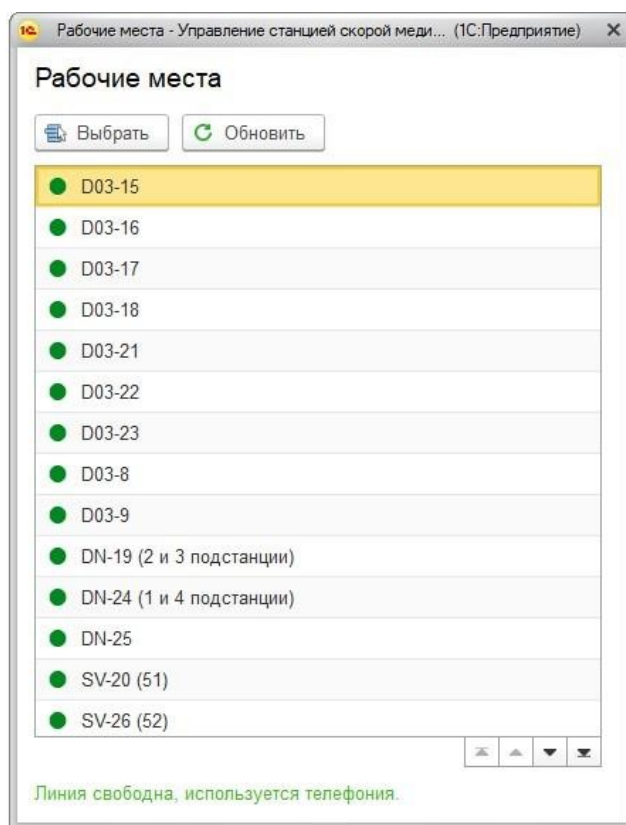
1С Рабочие места - Управление станцией скорой меди... (1С:Предприятие) ×

Рабочие места

Выбрать | Обновить

D03-15
D03-16
D03-17
D03-18
D03-21
D03-22
D03-23
D03-8
D03-9
DN-19 (2 и 3 подстанции)
DN-24 (1 и 4 подстанции)
DN-25
SV-20 (51)
SV-26 (52)

Линия свободна, используется телефония.